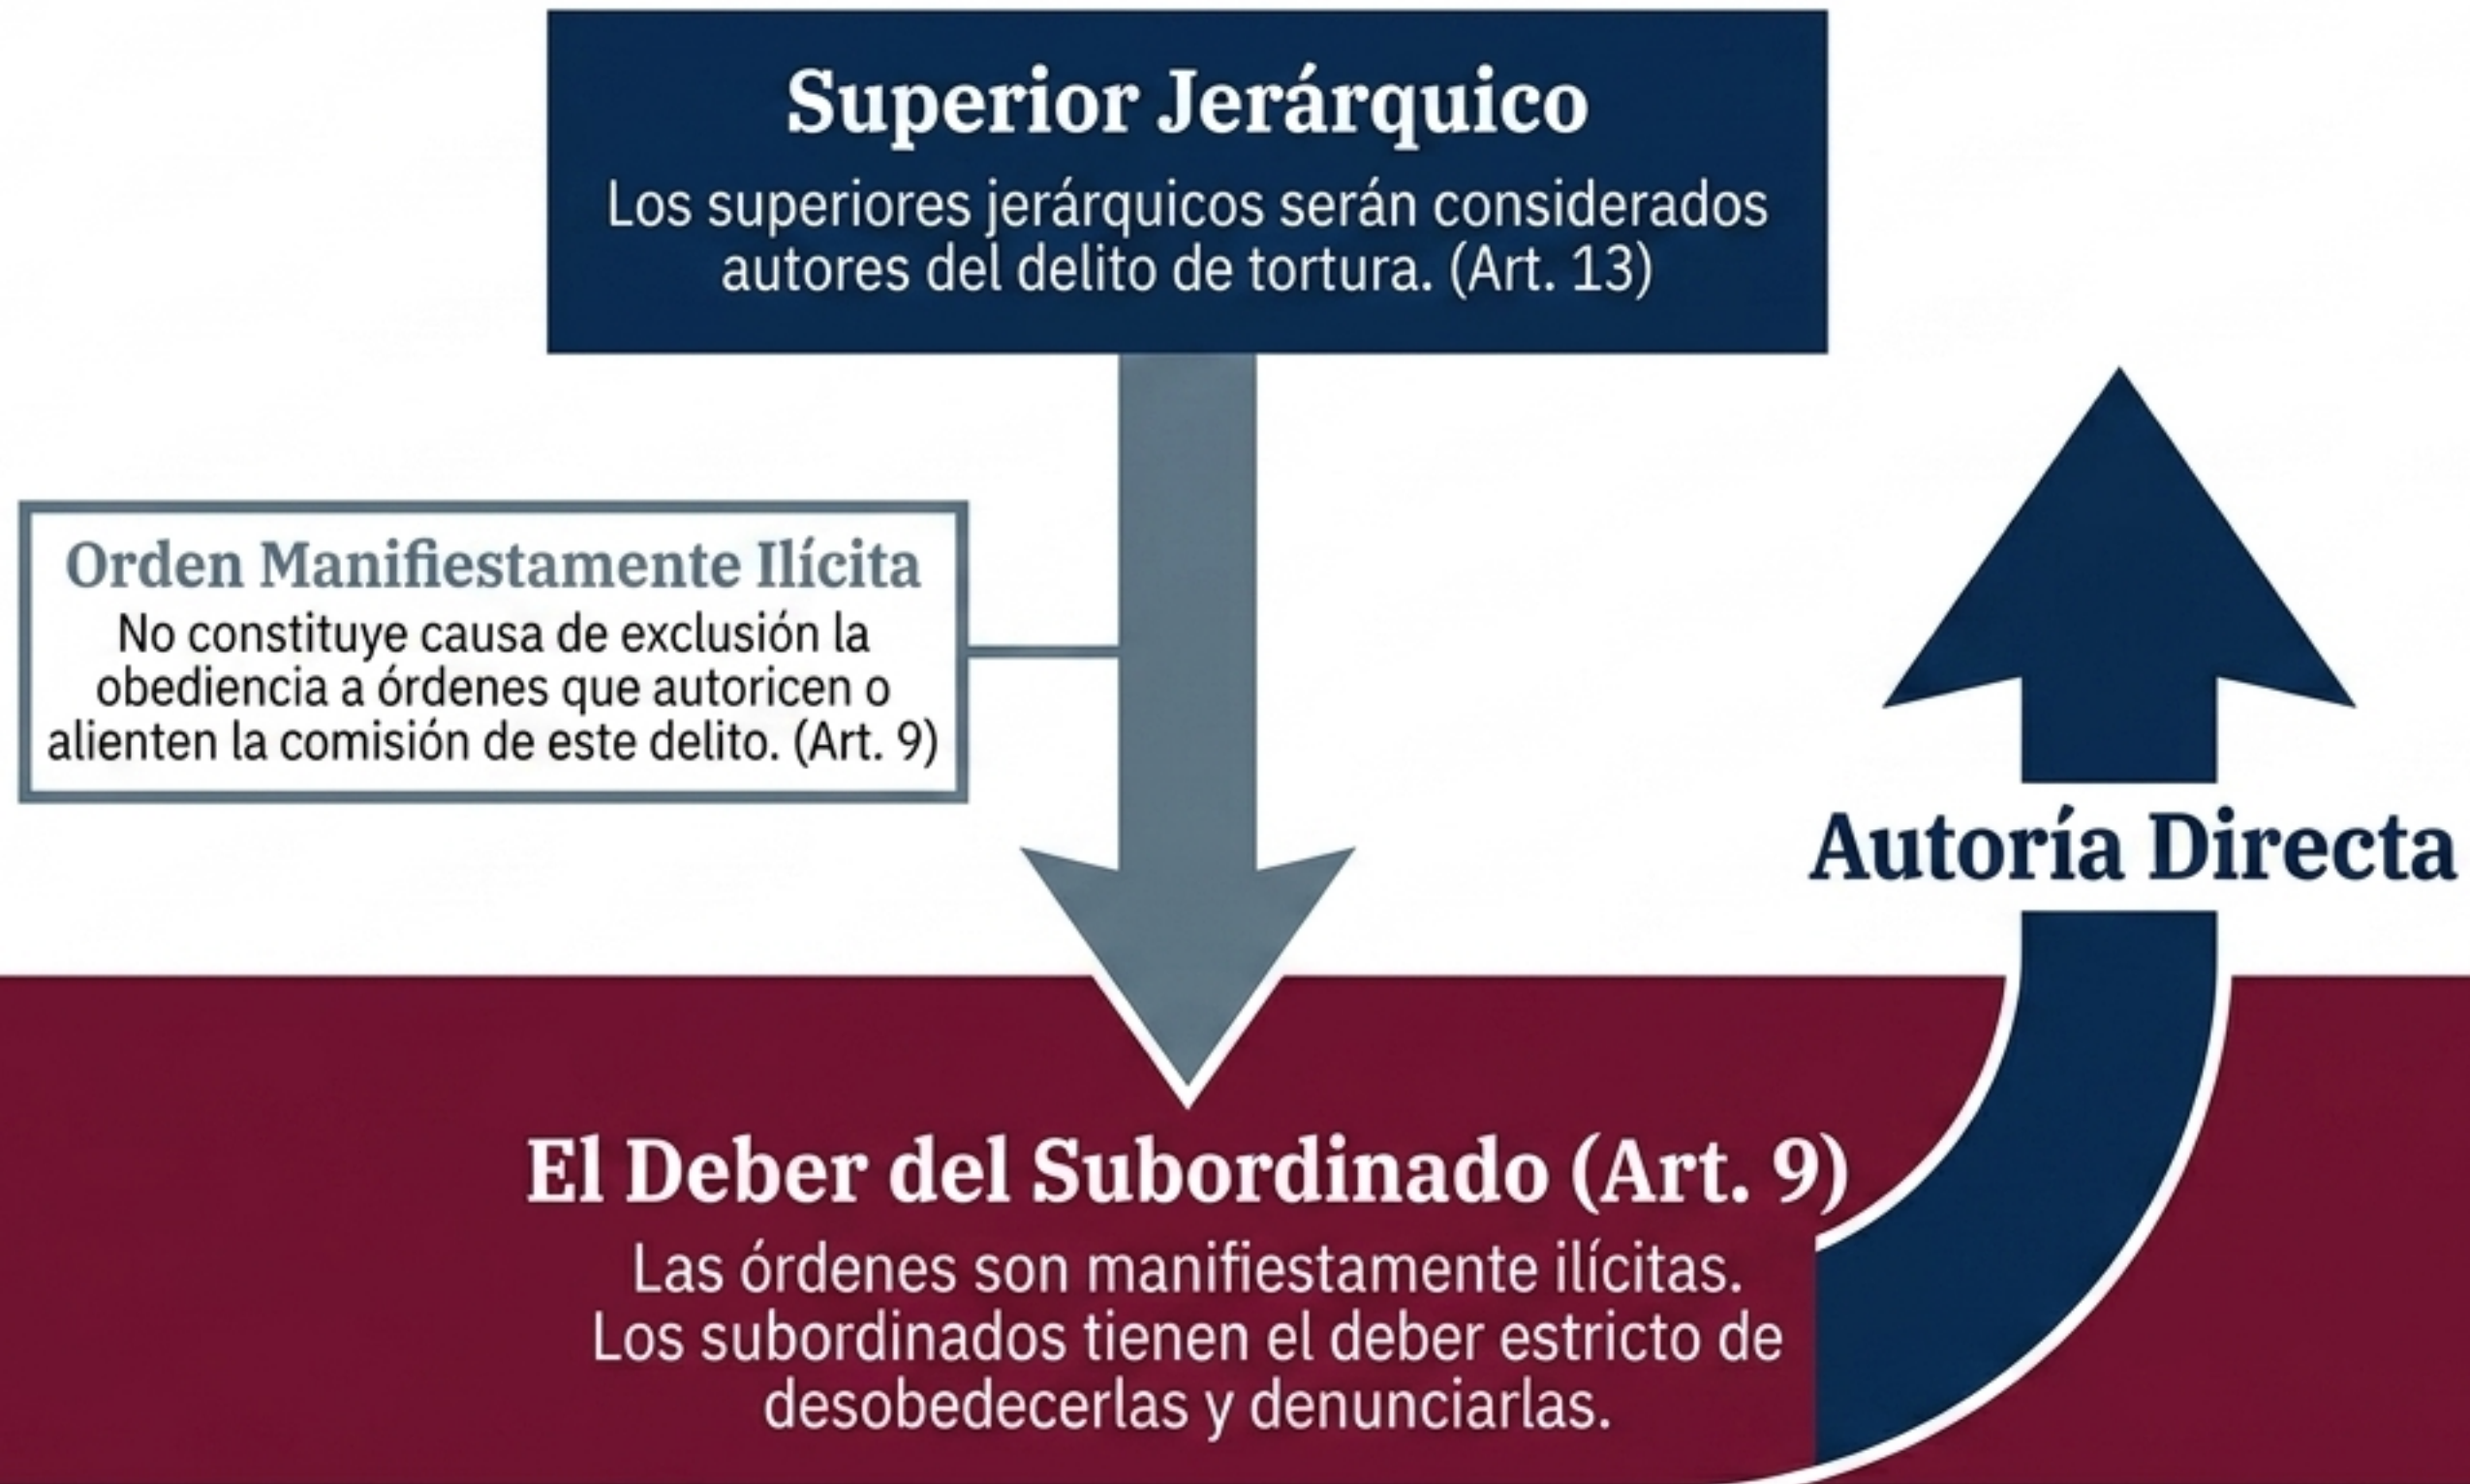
Superior Jerárquico

Los superiores jerárquicos serán considerados autores del delito de tortura. (Art. 13)

Orden Manifiestamente Ilícita

No constituye causa de exclusión la obediencia a órdenes que autoricen o alienten la comisión de este delito. (Art. 9)

Autoría Directa

El Deber del Subordinado (Art. 9)

Las órdenes son manifiestamente ilícitas. Los subordinados tienen el deber estricto de desobedecerlas y denunciarlas.